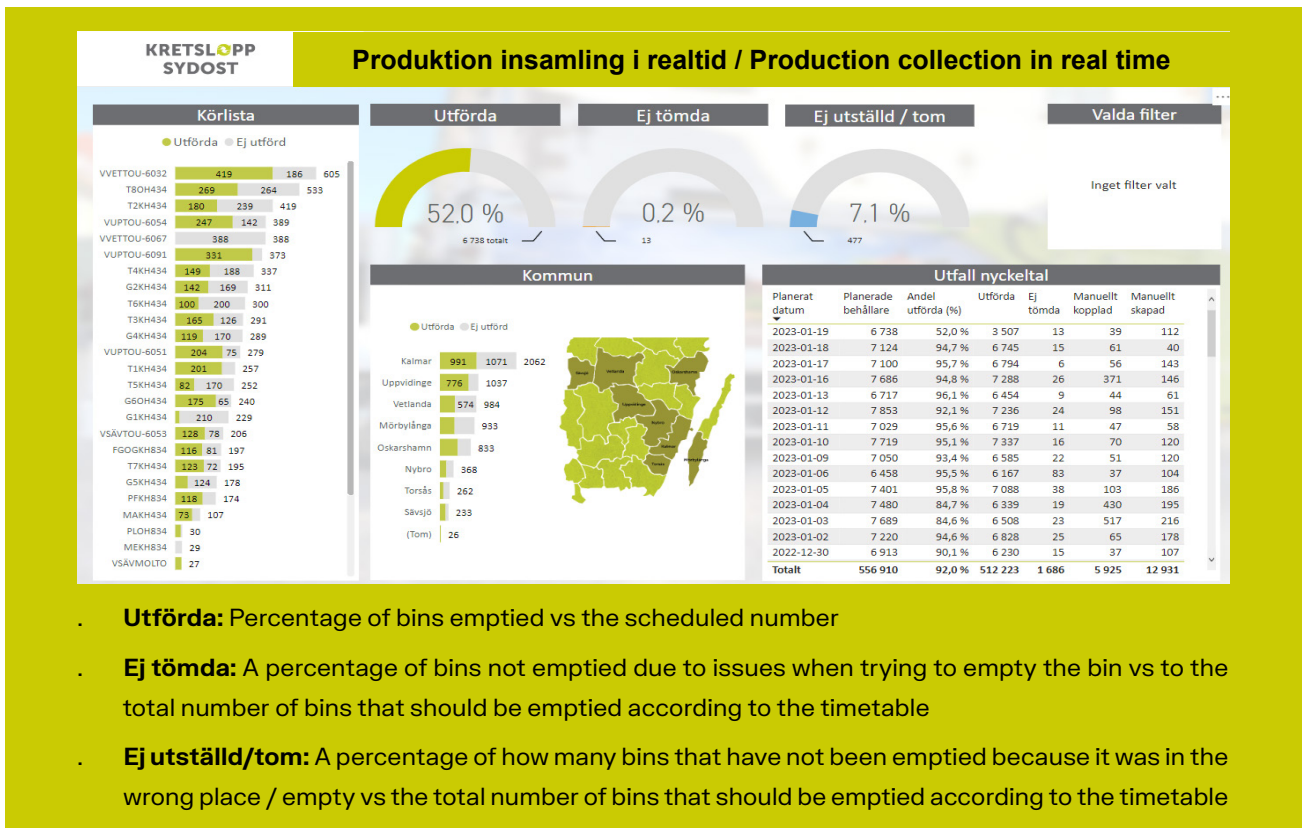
KRETSLOPP SYDOST

Produktion insamling i realtid / Production collection in real time

Körlista

Utförda Ej utförd

| | | | |
|---|---|---|---|
| VVETTOU-6032 | 419 | 186 | 605 |
| T8OH434 | 269 | 264 | 533 |
| T2KH434 | 180 | 239 | 419 |
| VUPTOU-6054 | 247 | 142 | 389 |
| VVETTOU-6067 | | 388 | 388 |
| VUPTOU-6091 | 331 | | 373 |
| T4KH434 | 149 | 188 | 337 |
| G2KH434 | 142 | 169 | 311 |
| T6KH434 | 100 | 200 | 300 |
| T3KH434 | 165 | 126 | 291 |
| G4KH434 | 119 | 170 | 289 |
| VUPTOU-6051 | 204 | 75 | 279 |
| T1KH434 | 201 | | 257 |
| T5KH434 | 82 | 170 | 252 |
| G6OH434 | 175 | 65 | 240 |
| G1KH434 | | 210 | 229 |
| VSÄVTOU-6053 | 128 | 78 | 206 |
| FGOGKH834 | 116 | 81 | 197 |
| T7KH434 | 123 | 72 | 195 |
| G5KH434 | | 124 | 178 |
| PFKH834 | 118 | | 174 |
| MAKH434 | 73 | | 107 |
| PLOH834 | | | 30 |
| MEKH834 | | | 29 |
| VSÄVMOLTO | | | 27 |

Utförda
52.0 %
6 738 totalt

Ej tömda
0.2 %
13

Ej utställd / tom
7.1 %
477

Valda filter
Inget filter valt

Kommun

Utförda Ej utförd

| | | | |
|---|---|---|---|
| Kalmar | 991 | 1071 | 2062 |
| Uppvidinge | 776 | | 1037 |
| Vetlanda | 574 | | 984 |
| Mörbylånga | | | 933 |
| Oskarshamn | | | 833 |
| Nybro | | | 368 |
| Torsås | | | 262 |
| Sävsjö | | | 233 |
| (Tom) | | | 26 |

Utfall nyckeltal

| Planerat datum | Planerade behållare | Andel utförda (%) | Utförda | Ej tömda | Manuellt kopplad | Manuellt skapad |
|---|---|---|---|---|---|---|
| 2023-01-19 | 6 738 | 52,0 % | 3 507 | 13 | 39 | 112 |
| 2023-01-18 | 7 124 | 94,7 % | 6 745 | 15 | 61 | 40 |
| 2023-01-17 | 7 100 | 95,7 % | 6 794 | 6 | 56 | 143 |
| 2023-01-16 | 7 686 | 94,8 % | 7 288 | 26 | 371 | 146 |
| 2023-01-13 | 6 717 | 96,1 % | 6 454 | 9 | 44 | 61 |
| 2023-01-12 | 7 853 | 92,1 % | 7 236 | 24 | 98 | 151 |
| 2023-01-11 | 7 029 | 95,6 % | 6 719 | 11 | 47 | 58 |
| 2023-01-10 | 7 719 | 95,1 % | 7 337 | 16 | 70 | 120 |
| 2023-01-09 | 7 050 | 93,4 % | 6 585 | 22 | 51 | 120 |
| 2023-01-06 | 6 458 | 95,5 % | 6 167 | 83 | 37 | 104 |
| 2023-01-05 | 7 401 | 95,8 % | 7 088 | 38 | 103 | 186 |
| 2023-01-04 | 7 480 | 84,7 % | 6 339 | 19 | 430 | 195 |
| 2023-01-03 | 7 689 | 84,6 % | 6 508 | 23 | 517 | 216 |
| 2023-01-02 | 7 220 | 94,6 % | 6 828 | 25 | 65 | 178 |
| 2022-12-30 | 6 913 | 90,1 % | 6 230 | 15 | 37 | 107 |
| Totalt | 556 910 | 92,0 % | 512 223 | 1 686 | 5 925 | 12 931 |

. **Utförda:** Percentage of bins emptied vs the scheduled number

. **Ej tömda:** A percentage of bins not emptied due to issues when trying to empty the bin vs to the total number of bins that should be emptied according to the timetable

. **Ej utställd/tom:** A percentage of how many bins that have not been emptied because it was in the wrong place / empty vs the total number of bins that should be emptied according to the timetable